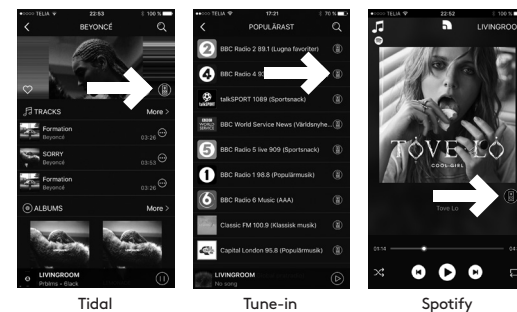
TELIA 22:53 100 %

BEYONCÉ

TRACKS More >

Formation
Beyoncé 03:26

SORRY
Beyoncé 03:53

Formation
Beyoncé 03:26

ALBUMS More >

LIVINGROOM
Prblms - Black

Tidal

TELIA 17:21 76 %

POPULÄRAST

BBC Radio 2 89.1 (Lugna favoriter)

BBC Radio 4 8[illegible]

talkSPORT 1089 (Sportsnack)

BBC World Service News (Världsnyheter)

BBC Radio 5 live 909 (Sportsnack)

BBC Radio 1 98.8 (Populärmusik)

BBC Radio 6 Music (AAA)

Classic FM 100.9 (Klassisk musik)

Capital London 95.8 (Populärmusik)

LIVINGROOM
No song

Tune-in

TELIA 22:52 100 %

LIVINGROOM

TOVE LO
COOL GIRL

Tove Lo

01:14 04:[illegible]

Spotify